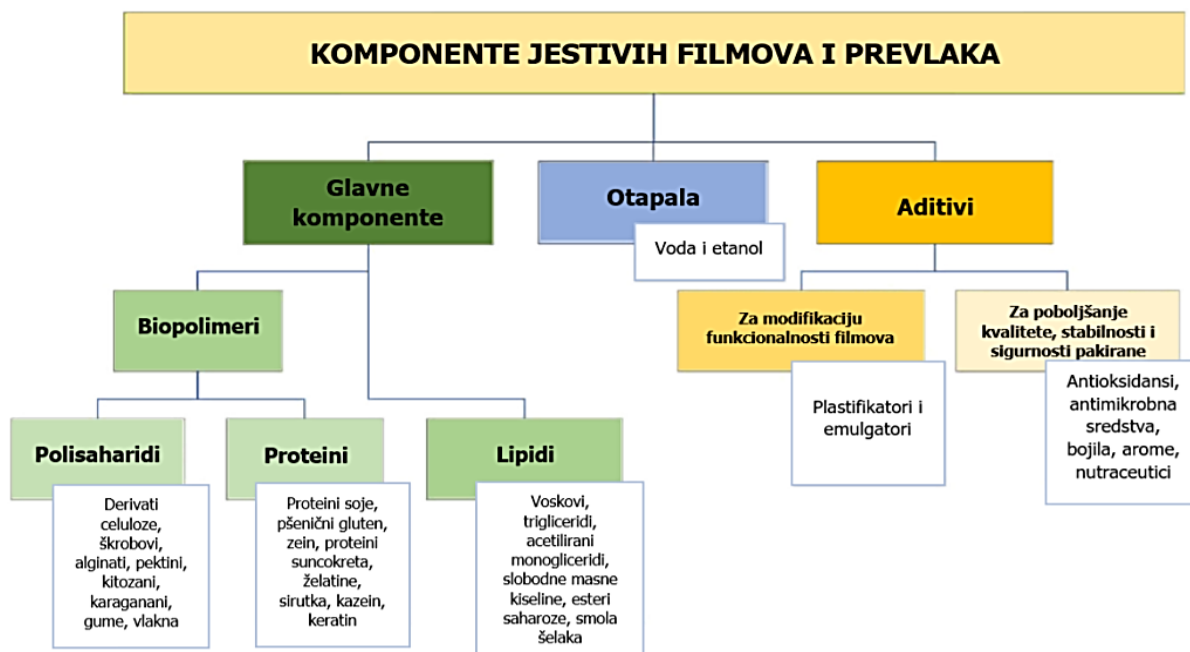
KOMPONENTE JESTIVIH FILMOVA I PREVLAKA

Glavne komponente

Otapala

Voda i etanol

Aditivi

Biopolimeri

Polisaharidi

Derivati celuloze, škrobovi, alginati, pektini, kitozani, karaganani, gume, vlakna

Proteini

Proteini soje, pšenični gluten, zein, proteini suncokreta, želatine, sirutka, kazein, keratin

Lipidi

Voskovi, trigliceridi, acetilirani monogliceridi, slobodne masne kiseline, esteri saharoze, smola šelaka

Za modifikaciju funkcionalnosti filmova

Plastifikatori i emulgatori

Za poboljšanje kvalitete, stabilnosti i sigurnosti pakirane

Antioksidansi, antimikrobna sredstva, bojila, arome, nutraceutici